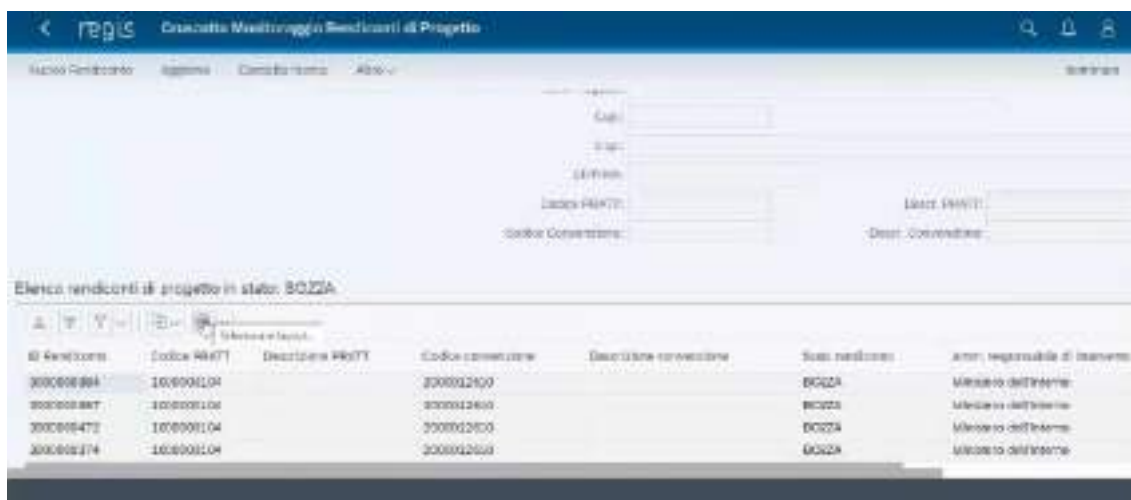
regis Cruscotto Monitoraggio Rendiconti di Progetto

Nuovo Rendiconto Aggiorna Cancella riga Altro

Cup:

Cig:

Id Prog:

Codice PRATT:

Descr. PRATT:

Codice Convenzione:

Descr. Convenzione:

Elenco rendiconti di progetto in stato: BOZZA

Selezione layout

| ID Rendiconto | Codice PRATT | Descrizione PRATT | Codice convenzione | Descrizione convenzione | Stato rendiconto | Amm. responsabile di intervento |
|---|---|---|---|---|---|---|
| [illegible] | 1000000104 | | 2000012610 | | BOZZA | Ministero dell'Interno |
| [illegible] | 1000000104 | | 2000012610 | | BOZZA | Ministero dell'Interno |
| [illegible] | 1000000104 | | 2000012610 | | BOZZA | Ministero dell'Interno |
| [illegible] | 1000000104 | | 2000012610 | | BOZZA | Ministero dell'Interno |